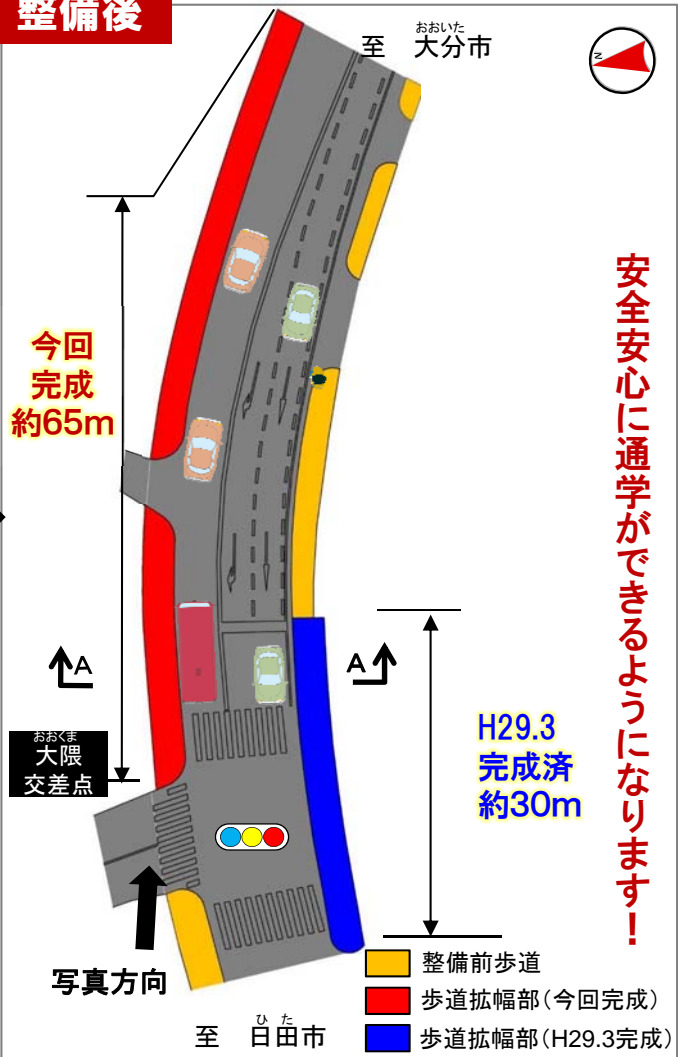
整備後

至　大分市（おおいた）

今回
完成
約65m

安全安心に通学ができるようになります！

A

A

大隈（おおくま）
交差点

H29.3
完成済
約30m

写真方向

至　日田市（ひた）

整備前歩道
歩道拡幅部（今回完成）
歩道拡幅部（H29.3完成）